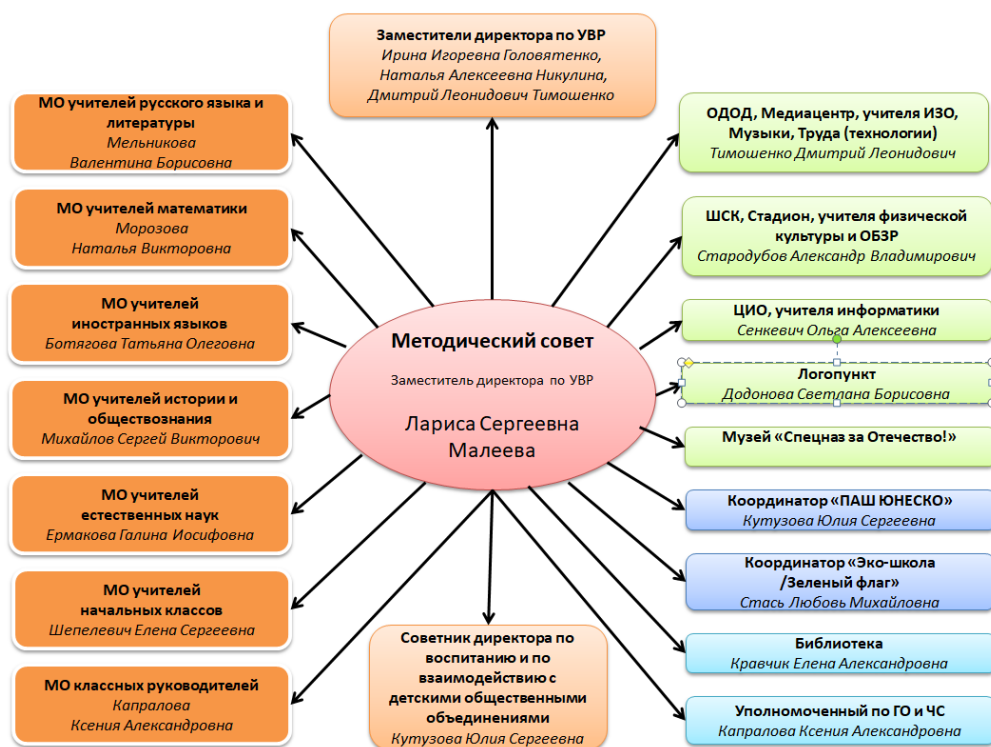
Методический совет
Заместитель директора по УВР
Лариса Сергеевна Малеева

Заместители директора по УВР
Ирина Игоревна Головятенко,
Наталья Алексеевна Никулина,
Дмитрий Леонидович Тимошенко

МО учителей русского языка и литературы
Мельникова
Валентина Борисовна

МО учителей математики
Морозова
Наталья Викторовна

МО учителей иностранных языков
Ботягова Татьяна Олеговна

МО учителей истории и обществознания
Михайлов Сергей Викторович

МО учителей естественных наук
Ермакова Галина Иосифовна

МО учителей начальных классов
Шепелевич Елена Сергеевна

МО классных руководителей
Капралова
Ксения Александровна

Советник директора по воспитанию и по взаимодействию с детскими общественными объединениями
Кутузова Юлия Сергеевна

ОДОД, Медиацентр, учителя ИЗО, Музыки, Труда (технологии)
Тимошенко Дмитрий Леонидович

ШСК, Стадион, учителя физической культуры и ОБЗР
Стародубов Александр Владимирович

ЦИО, учителя информатики
Сенкевич Ольга Алексеевна

Логопункт
Додонова Светлана Борисовна

Музей «Спецназ за Отечество!»

Координатор «ПАШ ЮНЕСКО»
Кутузова Юлия Сергеевна

Координатор «Эко-школа /Зеленый флаг»
Стась Любовь Михайловна

Библиотека
Кравчик Елена Александровна

Уполномоченный по ГО и ЧС
Капралова Ксения Александровна